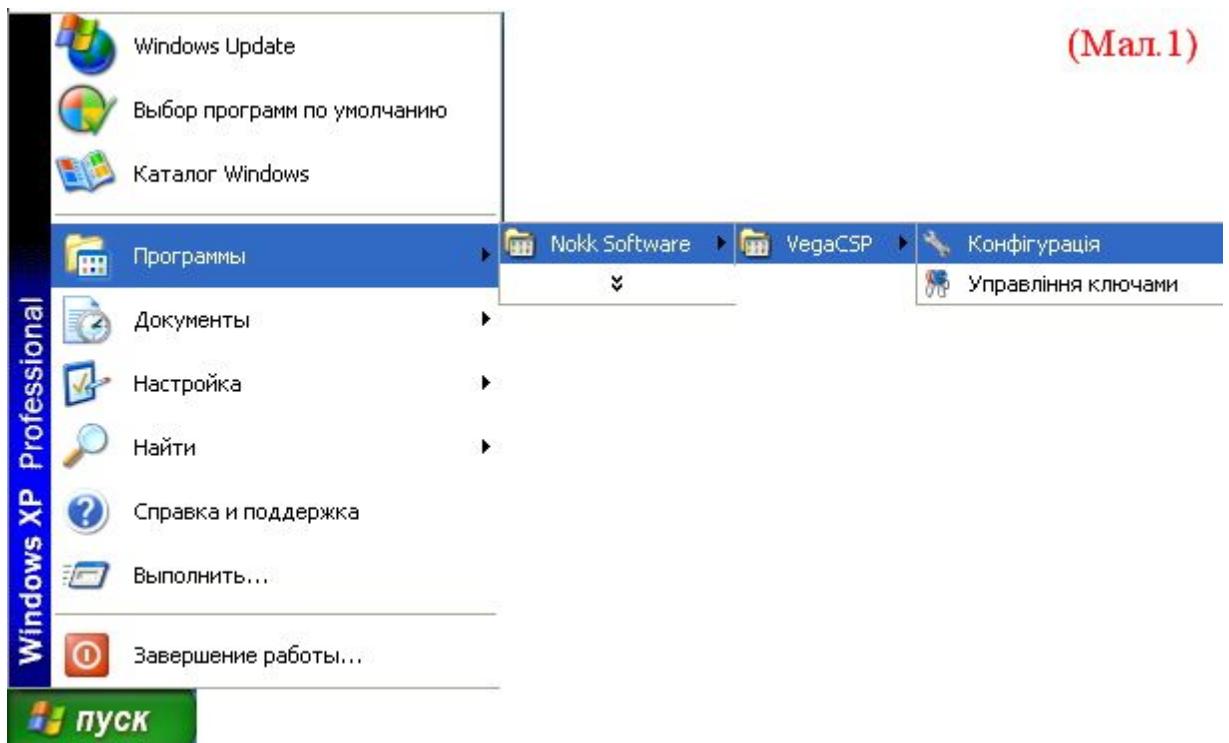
(Мал.1)

Windows Update

Выбор программ по умолчанию

Каталог Windows

Программы

Nokk Software

VegaCSP

Конфігурація

Управління ключами

Документы

Настройка

Найти

Справка и поддержка

Выполнить...

Завершение работы...

Windows XP Professional

пуск